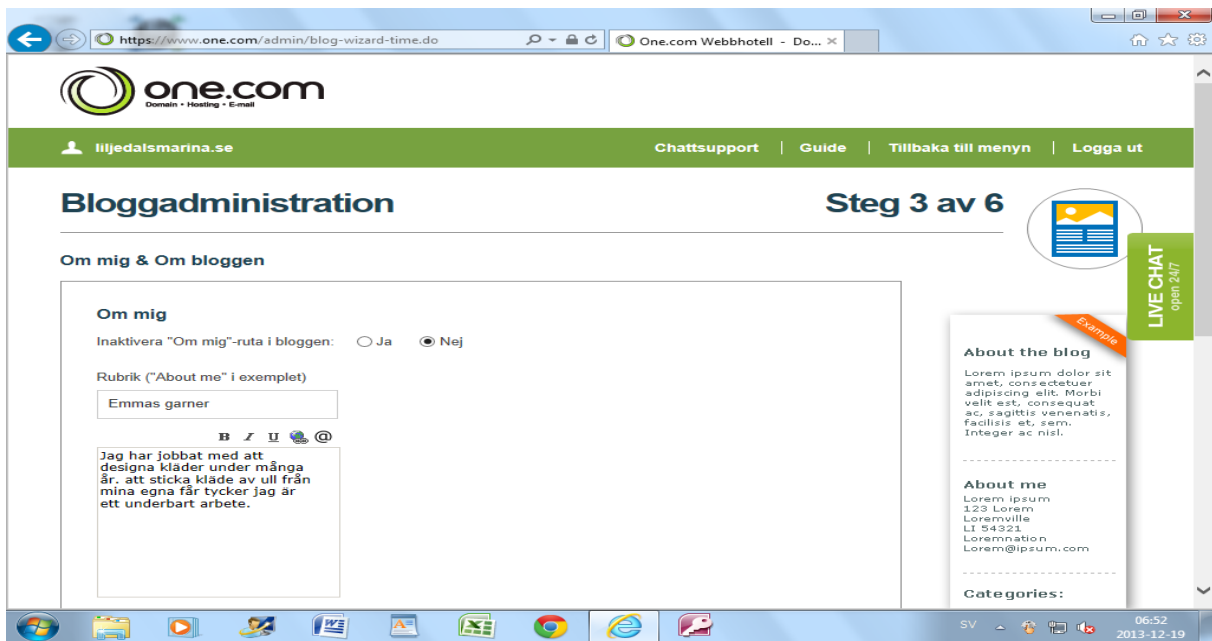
https://www.one.com/admin/blog-wizard-time.do

One.com Webbhotell - Do...

one.com
Domain • Hosting • E-mail

liljedalsmarina.se

Chattsupport | Guide | Tillbaka till menyn | Logga ut

Bloggadministration

Steg 3 av 6

Om mig & Om bloggen

Om mig

Inaktivera "Om mig"-ruta i bloggen: Ja Nej

Rubrik ("About me" i exemplet)

Emmas garner

B I U @

Jag har jobbat med att designa kläder under många år. att sticka kläde av ull från mina egna får tycker jag är ett underbart arbete.

LIVE CHAT
open 24/7

Example

About the blog

Lorem ipsum dolor sit amet, consectetuer adipiscing elit. Morbi velit est, consequat ac, sagittis venenatis, facilisis et, sem. Integer ac nisl.

About me

Lorem ipsum
123 Lorem
Loremville
LI 54321
Loremnation
Lorem@ipsum.com

Categories:

SV

06:52
2013-12-19